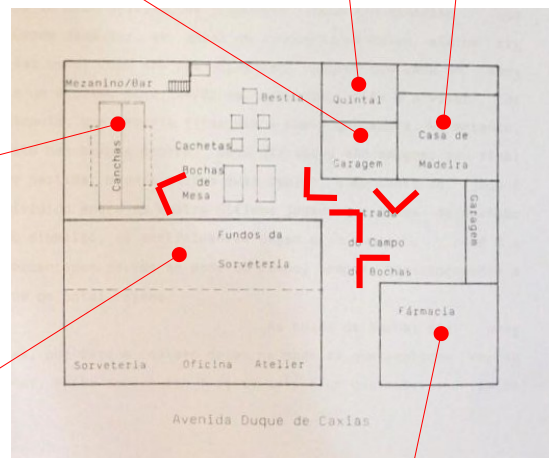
Mezanino/Bar

Bestia

Quintal

Casa de Madeira

Canchas

Cachetas

Bochas de Mesa

Garagem

Garagem

Entrada de Campo de Bochas

Fundos da Sorveteria

Farmacia

Sorveteria

Oficina

Atelier

Avenida Duque de Caxias